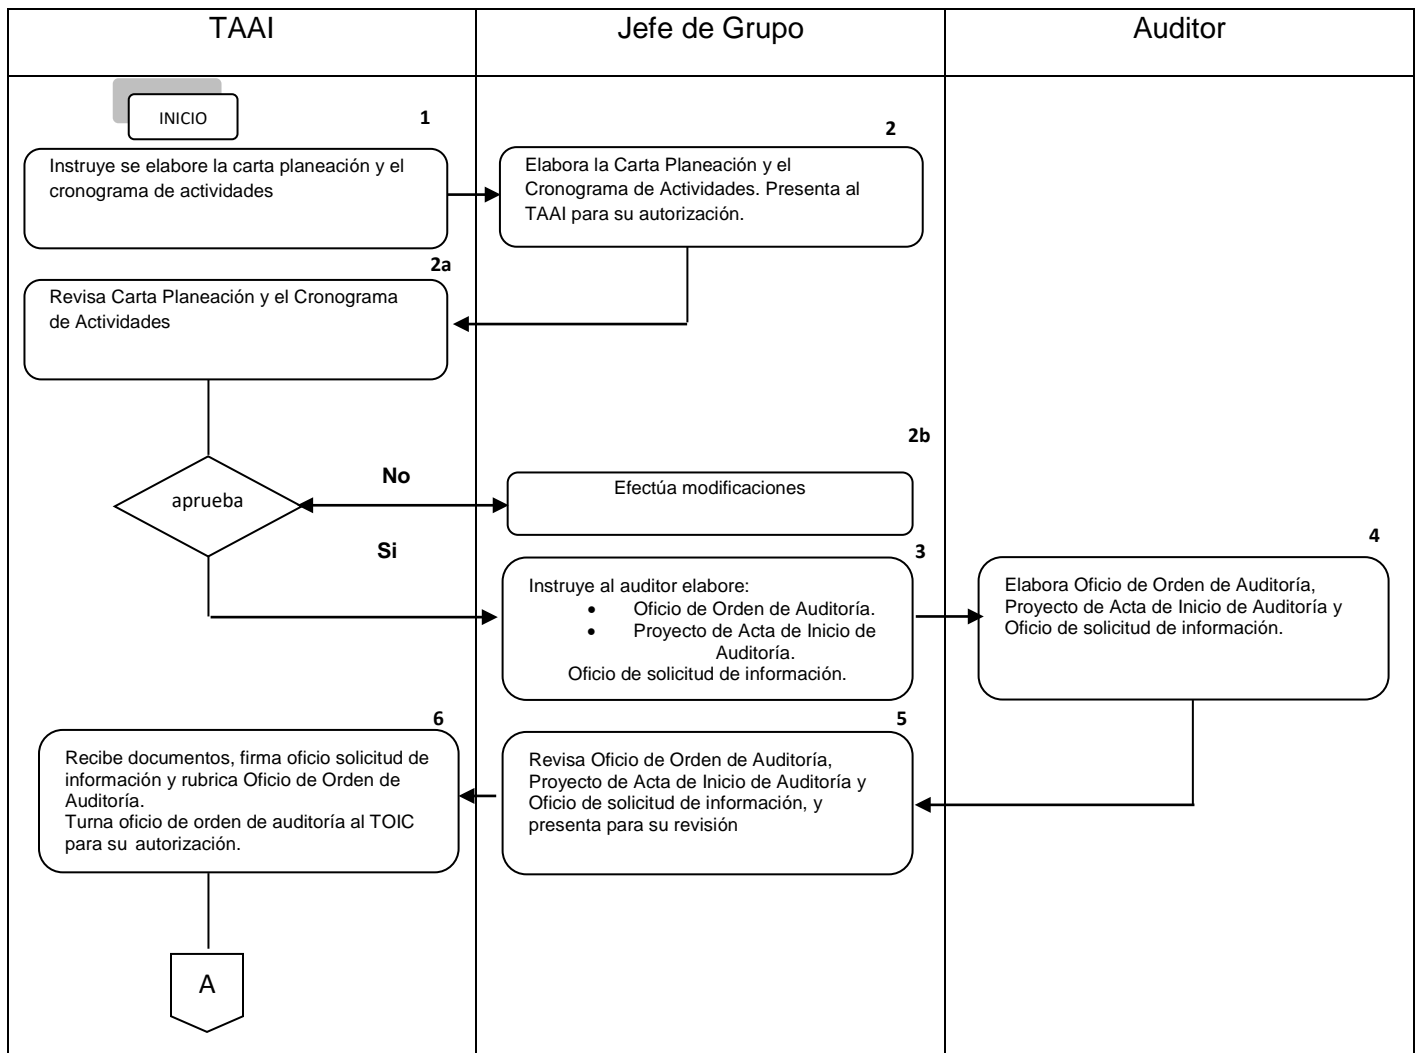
TAAI

Jefe de Grupo

Auditor

INICIO

1

Instruye se elabore la carta planeación y el cronograma de actividades

2

Elabora la Carta Planeación y el Cronograma de Actividades. Presenta al TAAI para su autorización.

2a

Revisa Carta Planeación y el Cronograma de Actividades

2b

No

aprueba

Efectúa modificaciones

Si

3

Instruye al auditor elabore:
- Oficio de Orden de Auditoría.
- Proyecto de Acta de Inicio de Auditoría.

Oficio de solicitud de información.

4

Elabora Oficio de Orden de Auditoría, Proyecto de Acta de Inicio de Auditoría y Oficio de solicitud de información.

6

Recibe documentos, firma oficio solicitud de información y rubrica Oficio de Orden de Auditoría.
Turna oficio de orden de auditoría al TOIC para su autorización.

5

Revisa Oficio de Orden de Auditoría, Proyecto de Acta de Inicio de Auditoría y Oficio de solicitud de información, y presenta para su revisión

A